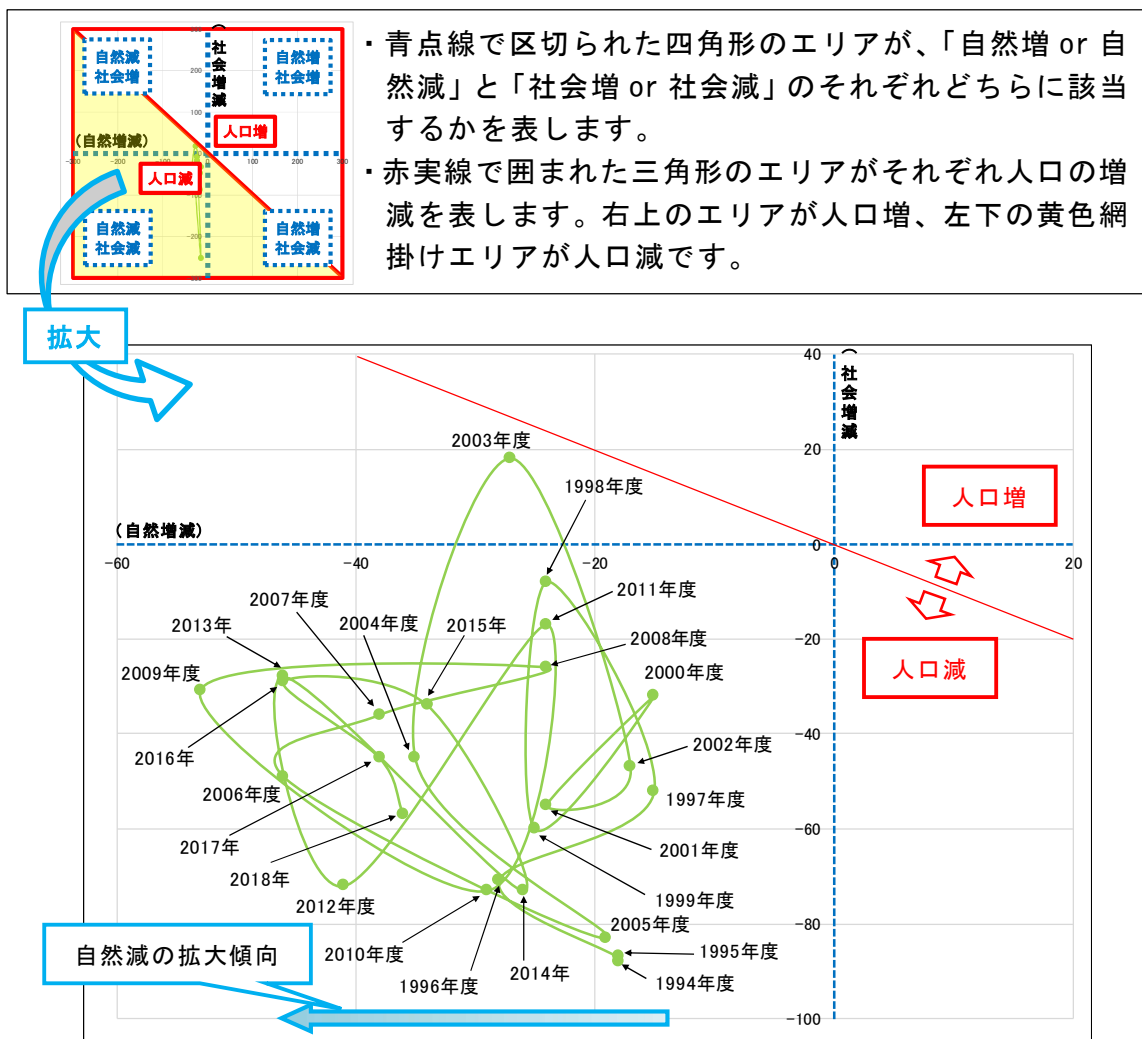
自然減
社会増

社会増減

自然増
社会増

人口増

（自然増減）

人口減

自然減
社会減

自然増
社会減

・青点線で区切られた四角形のエリアが、「自然増 or 自然減」と「社会増 or 社会減」のそれぞれどちらに該当するかを表します。
・赤実線で囲まれた三角形のエリアがそれぞれ人口の増減を表します。右上のエリアが人口増、左下の黄色網掛けエリアが人口減です。

拡大

（社会増減）

40
20
0
−20
−40
−60
−80
−100

（自然増減）

−60
−40
−20
0
20

人口増

人口減

2003年度
1998年度
2011年度
2007年度
2004年度
2015年
2013年
2008年度
2009年度
2000年度
2016年
2002年度
2006年度
1997年度
2017年
2001年度
2018年
1999年度
2012年度
2005年度
2010年度
1995年度
2014年
1996年度
1994年度

自然減の拡大傾向